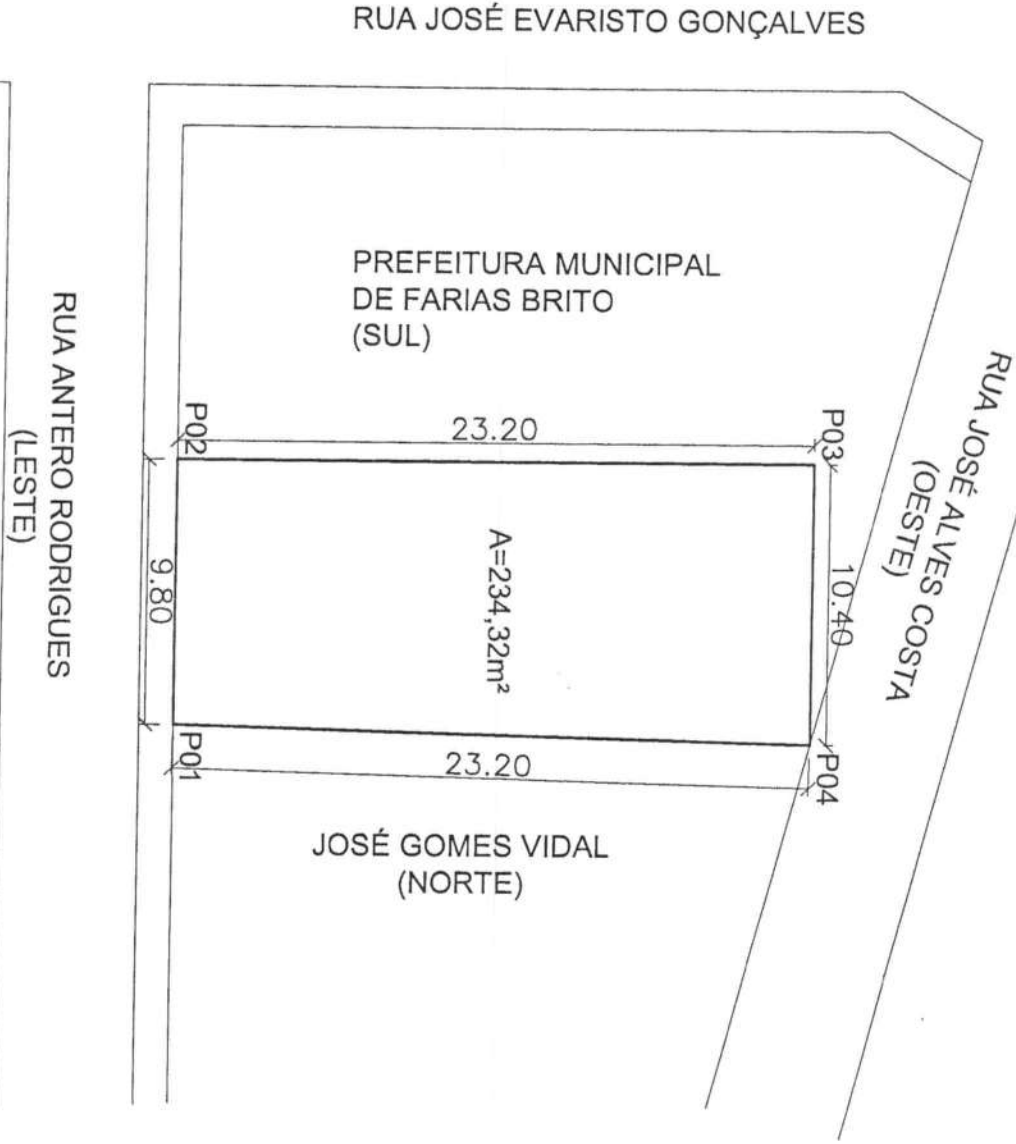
RUA JOSÉ EVARISTO GONÇALVES

RUA ANTERO RODRIGUES
(LESTE)

PREFEITURA MUNICIPAL
DE FARIAS BRITO
(SUL)

RUA JOSÉ ALVES COSTA
(OESTE)

P02

23.20

P03

9.80

A=234,32m²

10.40

P01

23.20

P04

JOSÉ GOMES VIDAL
(NORTE)